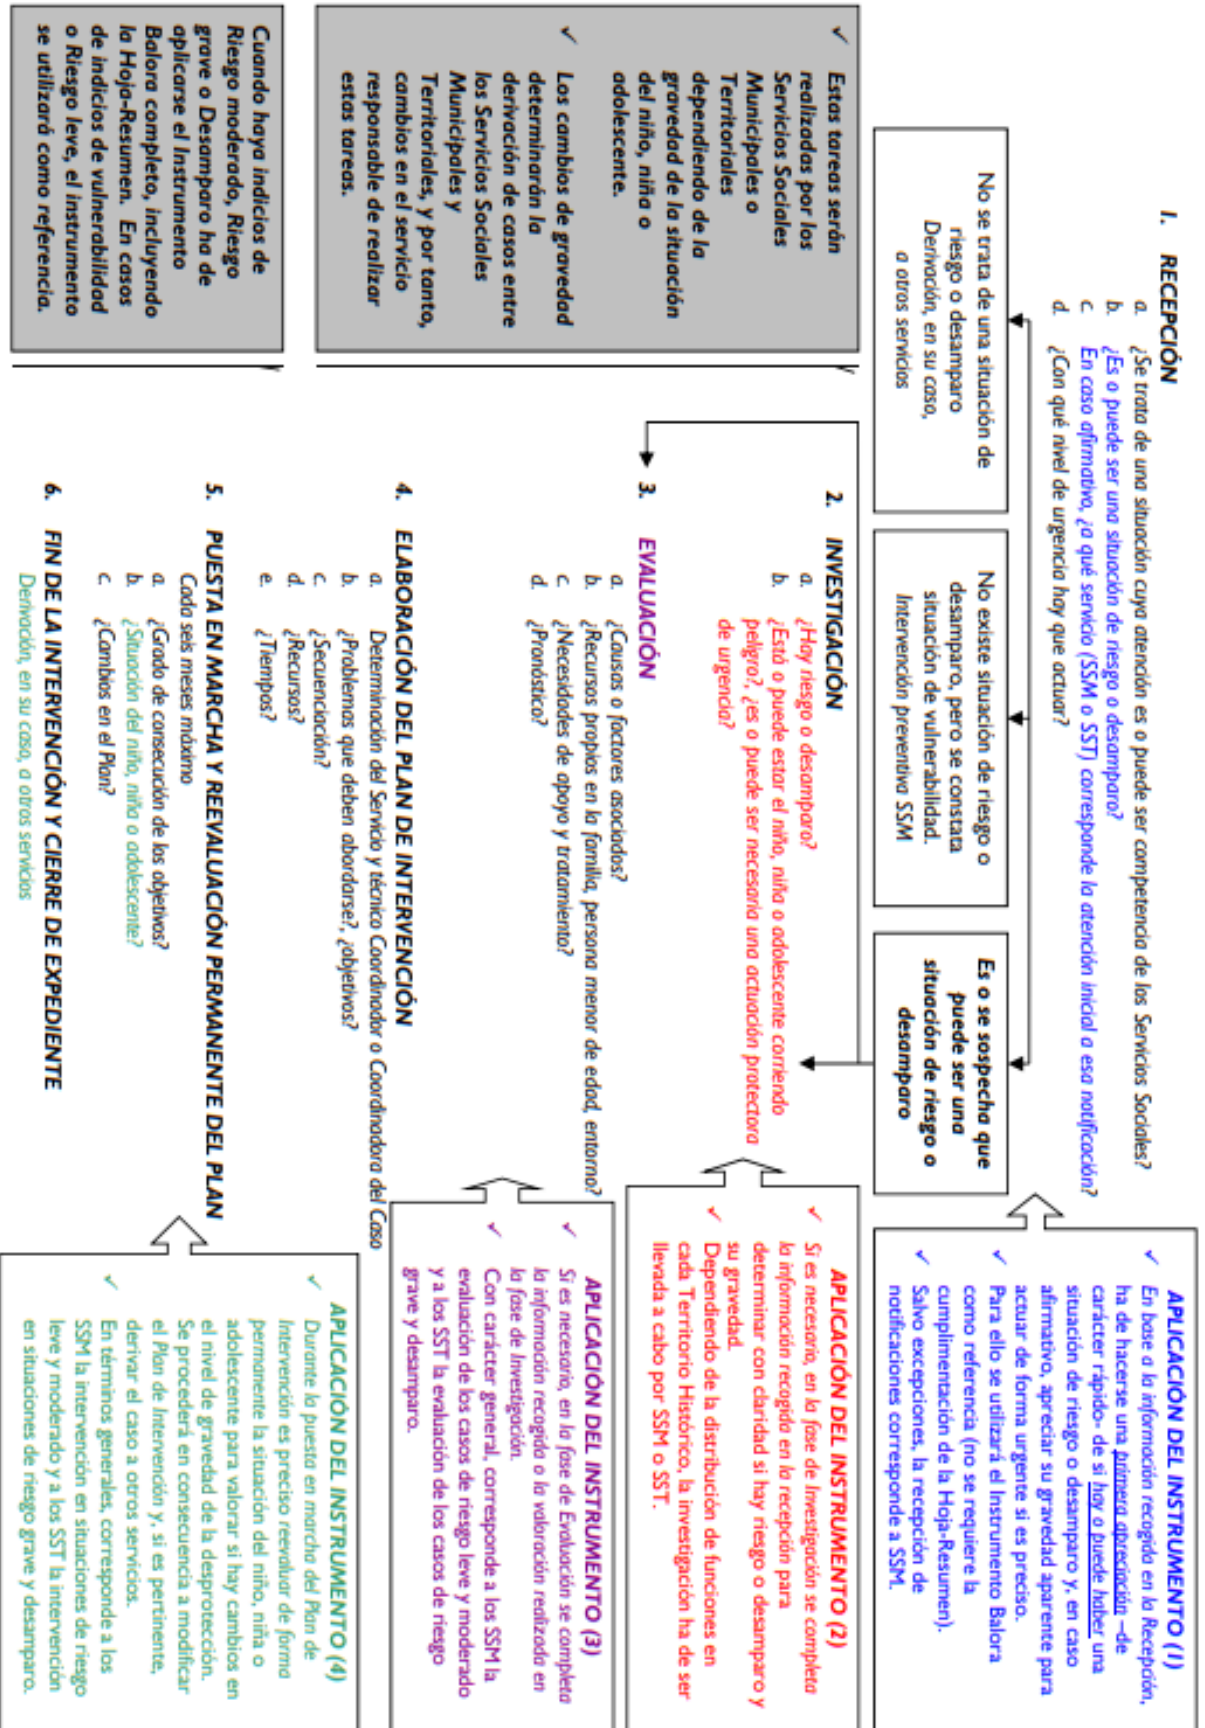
1. RECEPCIÓN
a. ¿Se trata de una situación cuya atención es o puede ser competencia de los Servicios Sociales?
b. ¿Es o puede ser una situación de riesgo o desamparo?
c. En caso afirmativo, ¿a qué servicio (SSM o SST) corresponde la atención inicial a esa notificación?
d. ¿Con qué nivel de urgencia hay que actuar?

No se trata de una situación de riesgo o desamparo
Derivación, en su caso, a otros servicios

No existe situación de riesgo o desamparo, pero se constata situación de vulnerabilidad.
Intervención preventiva SSM

Es o se sospecha que puede ser una situación de riesgo o desamparo

APLICACIÓN DEL INSTRUMENTO (1)
En base a la información recogida en la Recepción, ha de hacerse una primera apreciación –de carácter rápido– de si hay o puede haber una situación de riesgo o desamparo y, en caso afirmativo, apreciar su gravedad aparente para actuar de forma urgente si es preciso.
Para ello se utilizará el Instrumento Balora como referencia (no se requiere la cumplimentación de la Hoja-Resumen).
Salvo excepciones, la recepción de notificaciones corresponde a SSM.

Estas tareas serán realizadas por los Servicios Sociales Municipales o Territoriales dependiendo de la gravedad de la situación del niño, niña o adolescente.
Los cambios de gravedad determinarán la derivación de casos entre los Servicios Sociales Municipales y Territoriales, y por tanto, cambios en el servicio responsable de realizar estas tareas.

2. INVESTIGACIÓN
a. ¿Hay riesgo o desamparo?
b. ¿Está o puede estar el niño, niña o adolescente corriendo peligro?, ¿es o puede ser necesaria una actuación protectora de urgencia?

APLICACIÓN DEL INSTRUMENTO (2)
Si es necesario, en la fase de Investigación se completa la información recogida en la recepción para determinar con claridad si hay riesgo o desamparo y su gravedad.
Dependiendo de la distribución de funciones en cada Territorio Histórico, la investigación ha de ser llevada a cabo por SSM o SST.

3. EVALUACIÓN
a. ¿Causas o factores asociados?
b. ¿Recursos propios en la familia, persona menor de edad, entorno?
c. ¿Necesidades de apoyo y tratamiento?
d. ¿Pronóstico?

APLICACIÓN DEL INSTRUMENTO (3)
Si es necesario, en la fase de Evaluación se completa la información recogida o la valoración realizada en la fase de Investigación.
Con carácter general, corresponde a los SSM la evaluación de los casos de riesgo leve y moderado y a los SST la evaluación de los casos de riesgo grave y desamparo.

4. ELABORACIÓN DEL PLAN DE INTERVENCIÓN
a. Determinación del Servicio y técnico Coordinador o Coordinadora del Caso
b. ¿Problemas que deben abordarse?, ¿objetivos?
c. ¿Secuenciación?
d. ¿Recursos?
e. ¿Tiempos?

5. PUESTA EN MARCHA Y REEVALUACIÓN PERMANENTE DEL PLAN
Cada seis meses máximo
a. ¿Grado de consecución de los objetivos?
b. ¿Situación del niño, niña o adolescente?
c. ¿Cambios en el Plan?

6. FIN DE LA INTERVENCIÓN Y CIERRE DE EXPEDIENTE
Derivación, en su caso, a otros servicios

Cuando haya indicios de Riesgo moderado, Riesgo grave o Desamparo ha de aplicarse el Instrumento Balora completo, incluyendo la Hoja-Resumen. En casos de indicios de vulnerabilidad o Riesgo leve, el instrumento se utilizará como referencia.

APLICACIÓN DEL INSTRUMENTO (4)
Durante la puesta en marcha del Plan de Intervención es preciso reevaluar de forma permanente la situación del niño, niña o adolescente para valorar si hay cambios en el nivel de gravedad de la desprotección. Se procederá en consecuencia a modificar el Plan de Intervención y, si es pertinente, derivar el caso a otros servicios.
En términos generales, corresponde a los SSM la intervención en situaciones de riesgo leve y moderado y a los SST la intervención en situaciones de riesgo grave y desamparo.